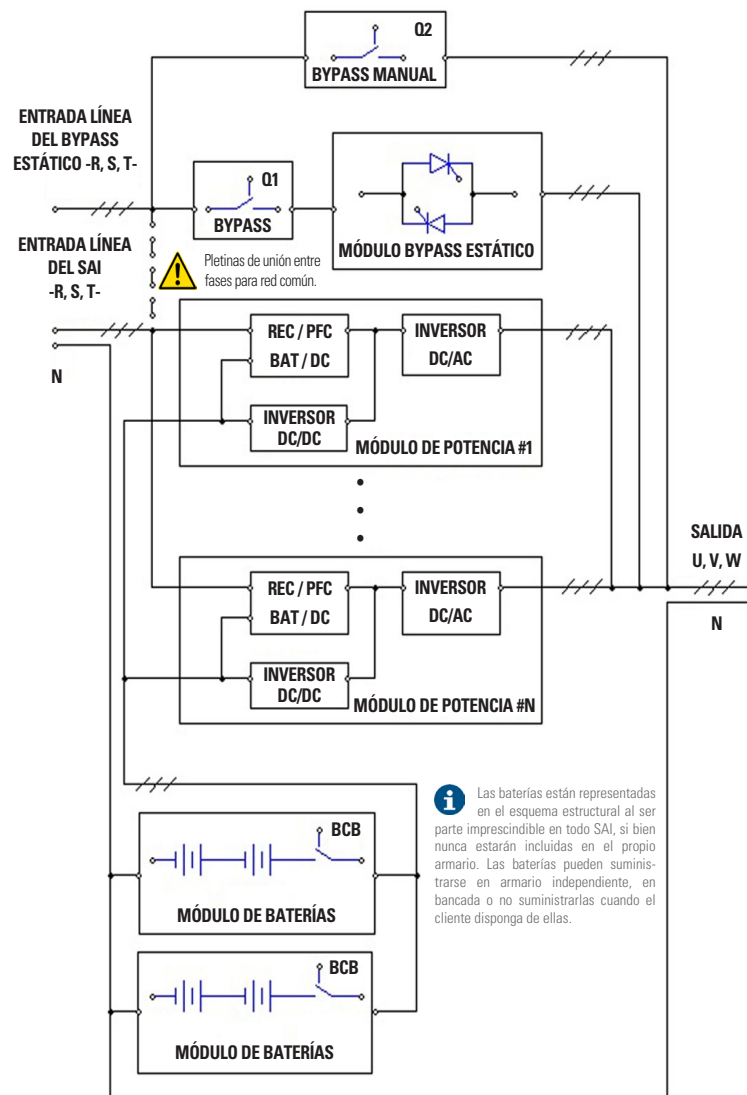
Q2
BYPASS MANUAL

ENTRADA LÍNEA DEL BYPASS ESTÁTICO -R, S, T-

Q1
BYPASS

MÓDULO BYPASS ESTÁTICO

ENTRADA LÍNEA DEL SAI -R, S, T-

Pletinas de unión entre fases para red común.

N

REC / PFC
BAT / DC

INVERSOR
DC/AC

INVERSOR
DC/DC

MÓDULO DE POTENCIA #1

SALIDA
U, V, W

N

REC / PFC
BAT / DC

INVERSOR
DC/AC

INVERSOR
DC/DC

MÓDULO DE POTENCIA #N

Las baterías están representadas en el esquema estructural al ser parte imprescindible en todo SAI, si bien nunca estarán incluidas en el propio armario. Las baterías pueden suministrarse en armario independiente, en bancada o no suministrarlas cuando el cliente disponga de ellas.

BCB
MÓDULO DE BATERÍAS

BCB
MÓDULO DE BATERÍAS